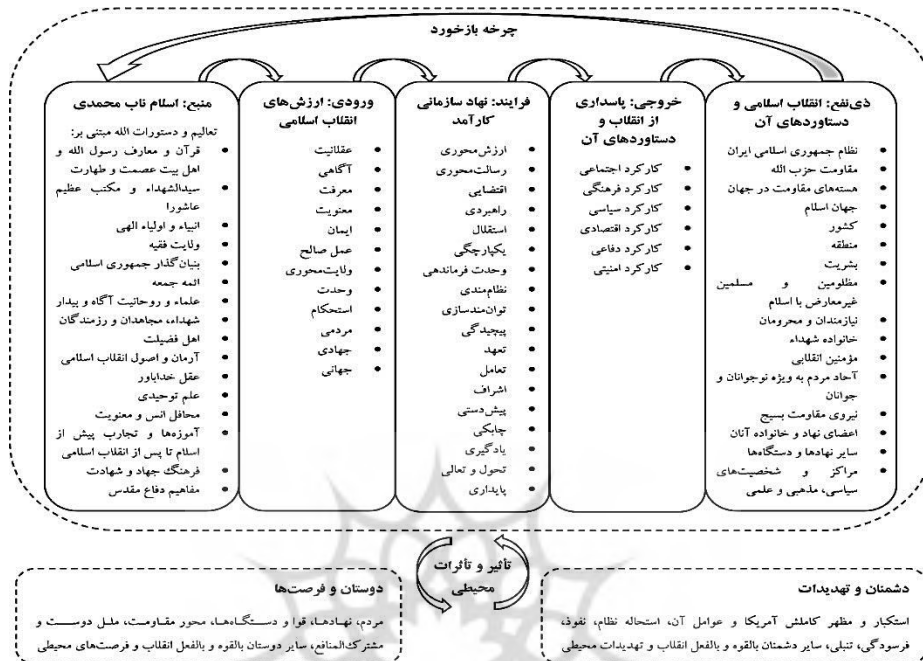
چرخه بازخورد

منبع: اسلام ناب محمدی
تعالیم و دستورات الله مبتنی بر:
• قرآن و معارف رسول الله و اهل بیت عصمت و طهارت
• سیدالشهداء و مکتب عظیم عاشورا
• انبیاء و اولیاء الهی
• ولایت فقیه
• بنیان‌گذار جمهوری اسلامی
• ائمه جمعه
• علماء و روحانیت آگاه و بیدار
• شهداء، مجاهدان و رزمندگان
• اهل فضیلت
• آرمان و اصول انقلاب اسلامی
• عقل خداباور
• علم توحیدی
• محافل انس و معنویت
• آموزه‌ها و تجارب پیش از اسلام تا پس از انقلاب اسلامی
• فرهنگ جهاد و شهادت
• مفاهیم دفاع مقدس

ورودی: ارزش‌های انقلاب اسلامی
• عقلانیت
• آگاهی
• معرفت
• معنویت
• ایمان
• عمل صالح
• ولایت‌محوری
• وحدت
• استحکام
• مردمی
• جهادی
• جهانی

فرایند: نهاد سازمانی کارآمد
• ارزش‌محوری
• رسالت‌محوری
• اقتضایی
• راهبردی
• استقلال
• یکپارچگی
• وحدت فرماندهی
• نظام‌مندی
• توان‌مندسازی
• پیچیدگی
• تعهد
• تعامل
• اشراف
• پیش‌دستی
• چابکی
• یادگیری
• تحول و تعالی
• پایداری

خروجی: پاسداری از انقلاب و دستاوردهای آن
• کارکرد اجتماعی
• کارکرد فرهنگی
• کارکرد سیاسی
• کارکرد اقتصادی
• کارکرد دفاعی
• کارکرد امنیتی

ذی‌نفع: انقلاب اسلامی و دستاوردهای آن
• نظام جمهوری اسلامی ایران
• مقاومت حزب الله
• هسته‌های مقاومت در جهان
• جهان اسلام
• کشور
• منطقه
• بشریت
• مظلومین و مسلمین غیرمعارض با اسلام
• نیازمندان و محرومان
• خانواده شهداء
• مؤمنین انقلابی
• آحاد مردم به ویژه نوجوانان و جوانان
• نیروی مقاومت بسیج
• اعضای نهاد و خانواده آنان
• سایر نهادها و دستگاه‌ها
• مراکز و شخصیت‌های سیاسی، مذهبی و علمی

تأثیر و تأثرات محیطی

دوستان و فرصت‌ها
مردم، نهادها، قوا و دستگاه‌ها، محور مقاومت، ملل دوست و مشترک‌المنافع، سایر دوستان بالقوه و بالفعل انقلاب و فرصت‌های محیطی

دشمنان و تهدیدات
استکبار و مظهر کاملش آمریکا و عوامل آن، استحاله نظام، نفوذ، فرسودگی، تنبلی، سایر دشمنان بالقوه و بالفعل انقلاب و تهدیدات محیطی